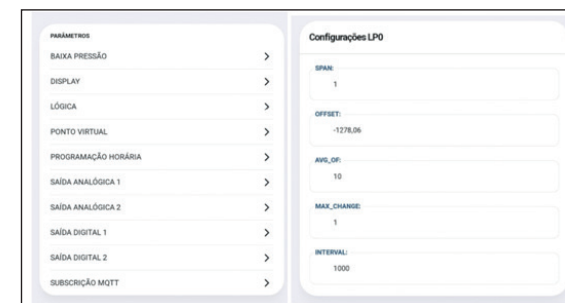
PARÂMETROS

BAIXA PRESSÃO >

DISPLAY >

LÓGICA >

PONTO VIRTUAL >

PROGRAMAÇÃO HORÁRIA >

SAÍDA ANALÓGICA 1 >

SAÍDA ANALÓGICA 2 >

SAÍDA DIGITAL 1 >

SAÍDA DIGITAL 2 >

SUBSCRIÇÃO MQTT >

Configurações LP0

SPAN:
1

OFFSET:
-1278,06

AVG_OF:
10

MAX_CHANGE:
1

INTERVAL:
1000